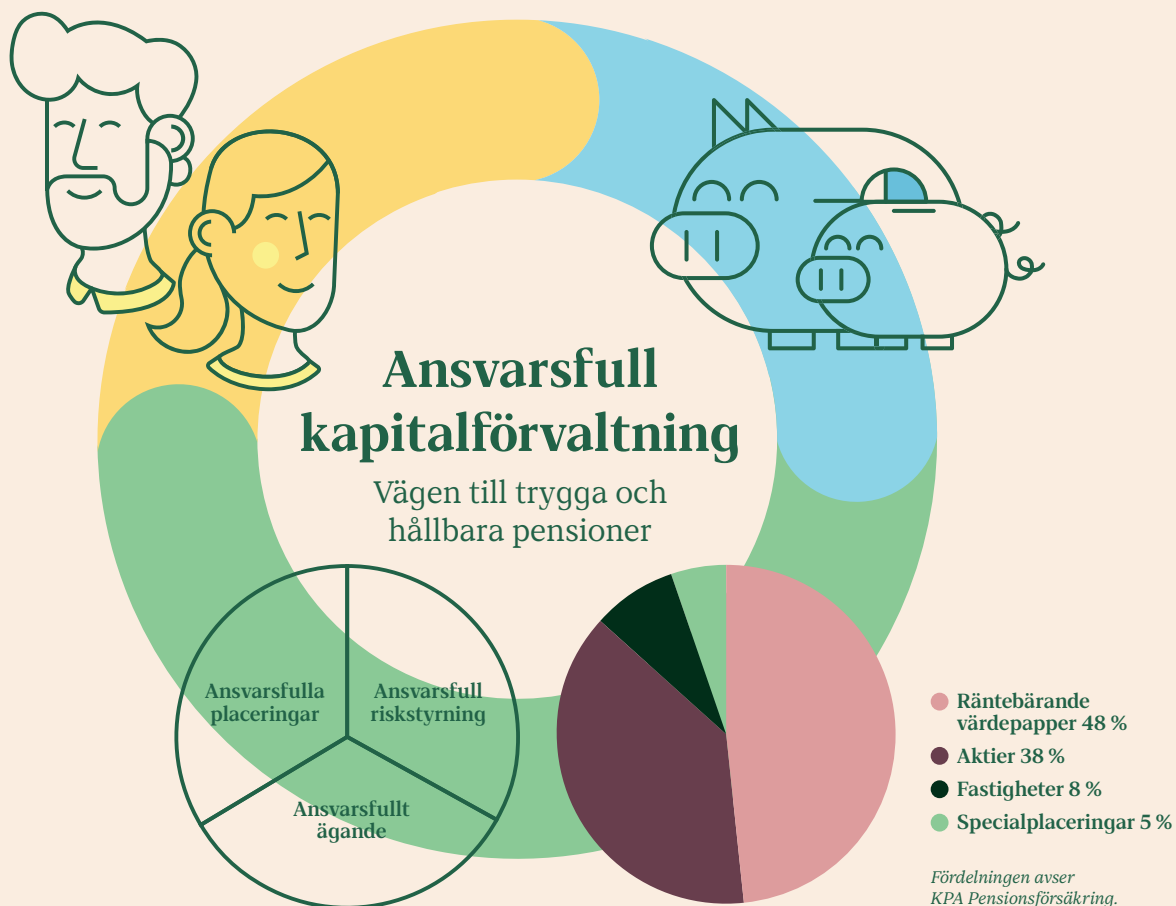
Ansvarsfull kapitalförvaltning

Vägen till trygga och hållbara pensioner

Ansvarsfulla placeringar

Ansvarsfull riskstyrning

Ansvarsfullt ägande

Räntebärande värdepapper 48 %

Aktier 38 %

Fastigheter 8 %

Specialplaceringar 5 %

Fördelningen avser KPA Pensionsförsäkring.